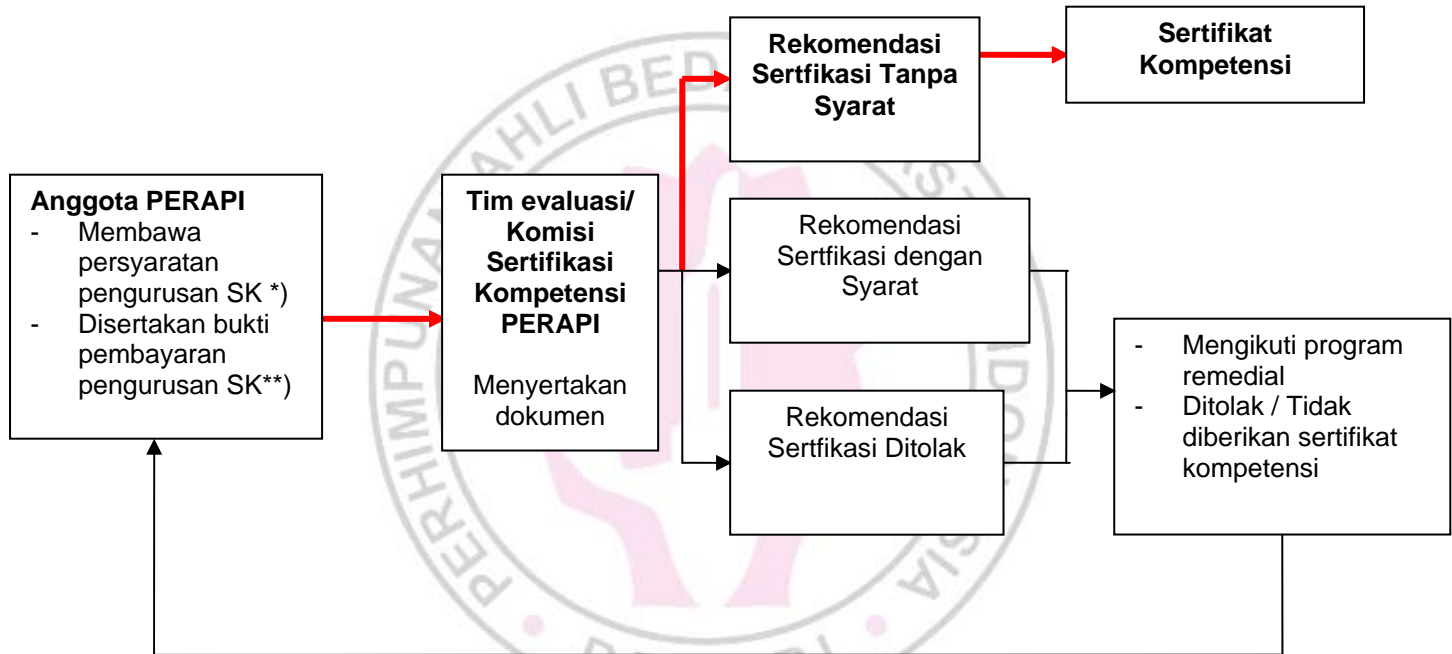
**Anggota PERAPI**
- Membawa persyaratan pengurusan SK *)
- Disertakan bukti pembayaran pengurusan SK**)

**Tim evaluasi/ Komisi Sertifikasi Kompetensi PERAPI**

Menyertakan dokumen

**Rekomendasi Sertfikasi Tanpa Syarat**

**Sertifikat Kompetensi**

Rekomendasi Sertfikasi dengan Syarat

Rekomendasi Sertfikasi Ditolak

- Mengikuti program remedial
- Ditolak / Tidak diberikan sertifikat kompetensi

PERHIMPUNAN AHLI BEDAH ... INDONESIA